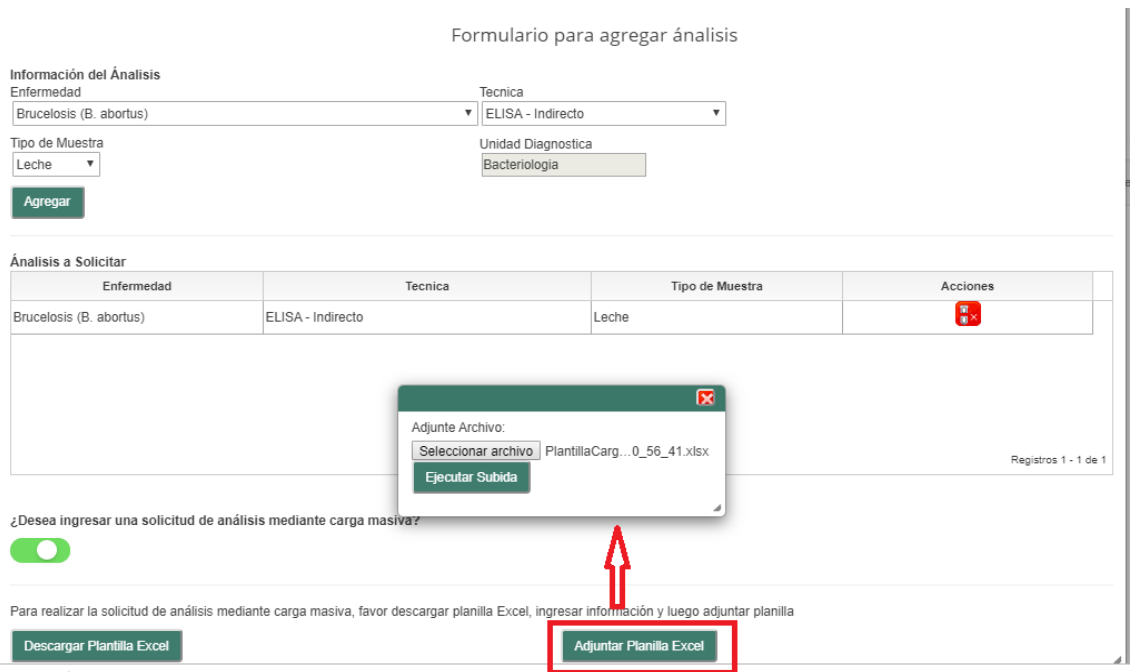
Formulario para agregar ánalisis

Información del Ánalisis

Enfermedad
Brucelosis (B. abortus)

Tecnica
ELISA - Indirecto

Tipo de Muestra
Leche

Unidad Diagnostica
Bacteriologia

Agregar

Ánalisis a Solicitar

| Enfermedad | Tecnica | Tipo de Muestra | Acciones |
|---|---|---|---|
| Brucelosis (B. abortus) | ELISA - Indirecto | Leche | |

Registros 1 - 1 de 1

Adjunte Archivo:
Seleccionar archivo PlantillaCarg...0_56_41.xlsx
Ejecutar Subida

¿Desea ingresar una solicitud de análisis mediante carga masiva?

Para realizar la solicitud de análisis mediante carga masiva, favor descargar planilla Excel, ingresar información y luego adjuntar planilla

Descargar Plantilla Excel

Adjuntar Planilla Excel